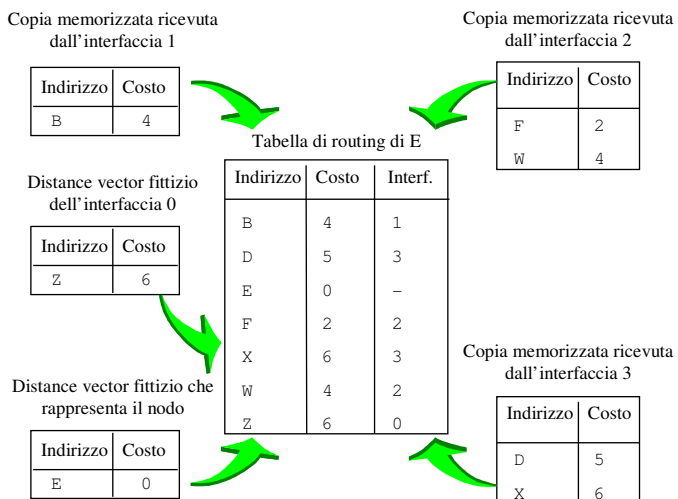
Copia memorizzata ricevuta dall’interfaccia 1

| Indirizzo | Costo |
|---|---|
| B | 4 |

Copia memorizzata ricevuta dall’interfaccia 2

| Indirizzo | Costo |
|---|---|
| F | 2 |
| W | 4 |

Tabella di routing di E

| Indirizzo | Costo | Interf. |
|---|---|---|
| B | 4 | 1 |
| D | 5 | 3 |
| E | 0 | – |
| F | 2 | 2 |
| X | 6 | 3 |
| W | 4 | 2 |
| Z | 6 | 0 |

Distance vector fittizio dell’interfaccia 0

| Indirizzo | Costo |
|---|---|
| Z | 6 |

Distance vector fittizio che rappresenta il nodo

| Indirizzo | Costo |
|---|---|
| E | 0 |

Copia memorizzata ricevuta dall’interfaccia 3

| Indirizzo | Costo |
|---|---|
| D | 5 |
| X | 6 |